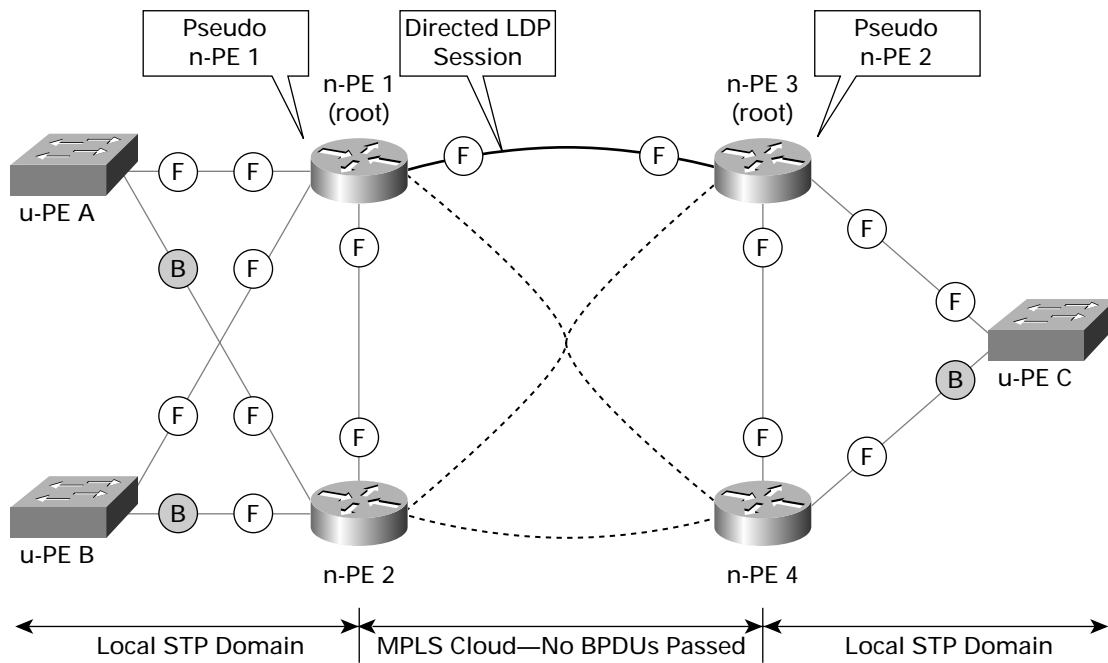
Pseudo n-PE 1

Directed LDP Session

Pseudo n-PE 2

n-PE 1 (root)

n-PE 3 (root)

F F F F

u-PE A

B F F F

F F

F F

u-PE C

B

F F F F

u-PE B

B F

n-PE 2

n-PE 4

Local STP Domain

MPLS Cloud—No BPDUs Passed

Local STP Domain